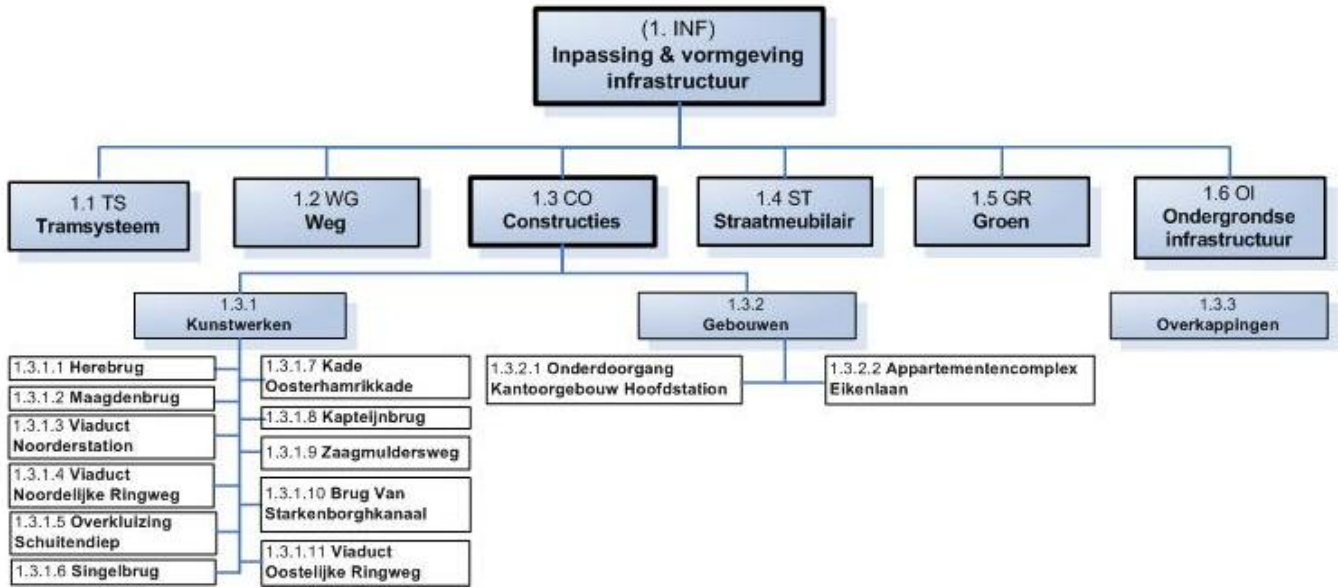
(1. INF)
Inpassing & vormgeving infrastructuur

1.1 TS
Tramsysteem

1.2 WG
Weg

1.3 CO
Constructies

1.4 ST
Straatmeubilair

1.5 GR
Groen

1.6 OI
Ondergrondse infrastructuur

1.3.1
Kunstwerken

1.3.1.1 Herebrug
1.3.1.2 Maagdenbrug
1.3.1.3 Viaduct Noorderstation
1.3.1.4 Viaduct Noordelijke Ringweg
1.3.1.5 Overkluizing Schuitendiep
1.3.1.6 Singelbrug

1.3.1.7 Kade Oosterhamrikkade
1.3.1.8 Kapteijnbrug
1.3.1.9 Zaagmuldersweg
1.3.1.10 Brug Van Starkenborghkanaal
1.3.1.11 Viaduct Oostelijke Ringweg

1.3.2
Gebouwen

1.3.2.1 Onderdoorgang Kantoorgebouw Hoofdstation
1.3.2.2 Appartementencomplex Eikenlaan

1.3.3
Overkappingen